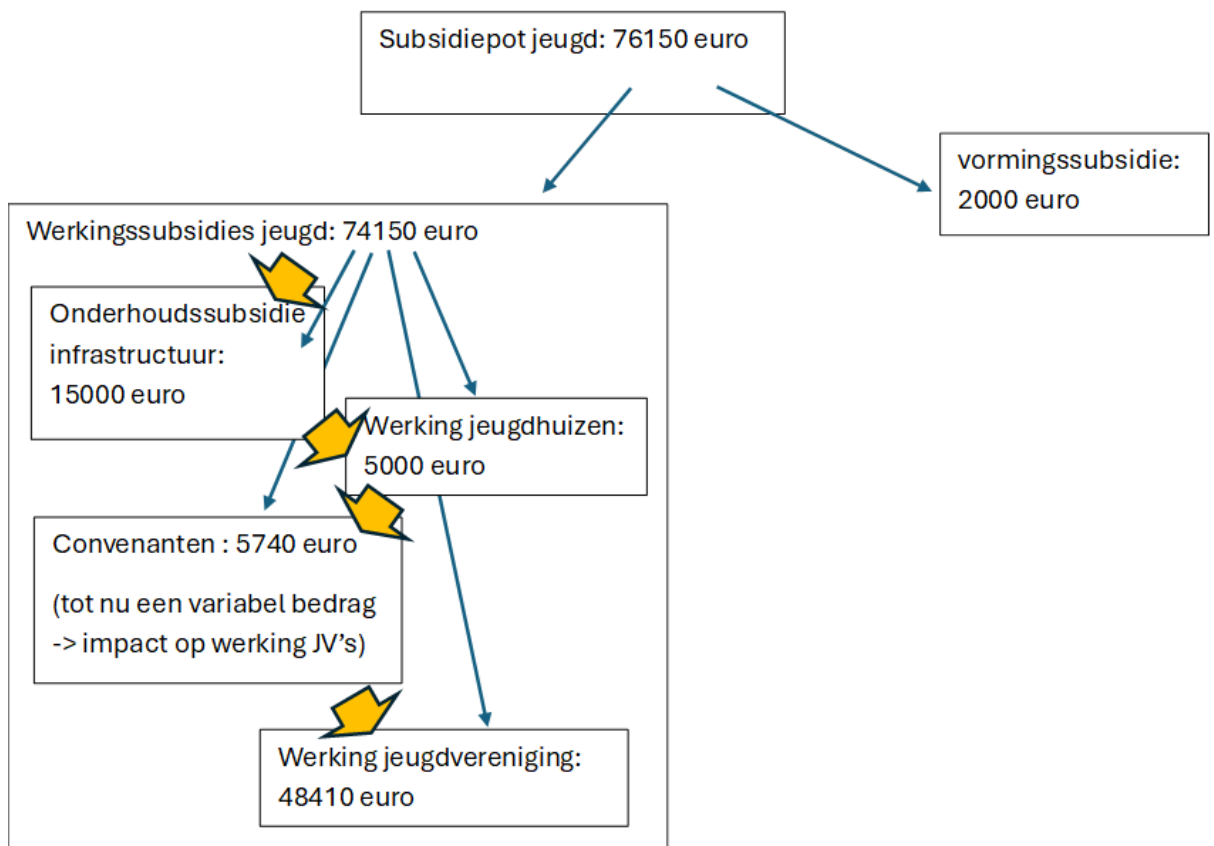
Subsidiepot jeugd: 76150 euro

vormingssubsidie: 2000 euro

Werkingssubsidies jeugd: 74150 euro

Onderhoudssubsidie infrastructuur: 15000 euro

Werking jeugdhuizen: 5000 euro

Convenanten : 5740 euro

(tot nu een variabel bedrag -> impact op werking JV's)

Werking jeugdvereniging: 48410 euro